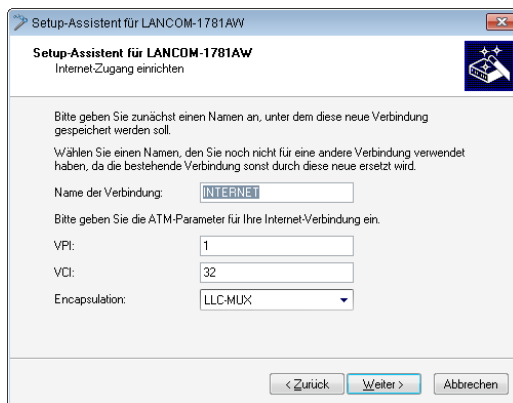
Setup-Assistent für LANCOM-1781AW

Setup-Assistent für LANCOM-1781AW
Internet-Zugang einrichten

Bitte geben Sie zunächst einen Namen an, unter dem diese neue Verbindung gespeichert werden soll.

Wählen Sie einen Namen, den Sie noch nicht für eine andere Verbindung verwendet haben, da die bestehende Verbindung sonst durch diese neue ersetzt wird.

Name der Verbindung: INTERNET

Bitte geben Sie die ATM-Parameter für Ihre Internet-Verbindung ein.

VPI: 1

VCI: 32

Encapsulation: LLC-MUX

< Zurück Weiter > Abbrechen